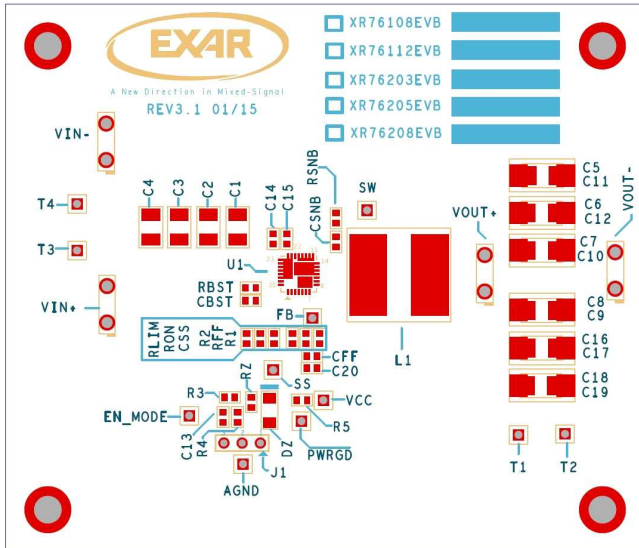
EXAR
A New Direction in Mixed-Signal
REV3.1 01/15

XR76108EVB
XR76112EVB
XR76203EVB
XR76205EVB
XR76208EVB

VIN-
T4
T3
VIN+
C4 C3 C2 C1
C14 C15
RSNB
CSNB
SW
U1
RBST
CBST
FB
RLIM RON CSS R2 RFF R1
CFF
C20
L1
VOUT+
VOUT-
C5 C11
C6 C12
C7 C10
C8 C9
C16 C17
C18 C19
RZ
SS
R3
VCC
EN_MODE
R5
C13 R4
DZ
J1
PWRGD
AGND
T1 T2